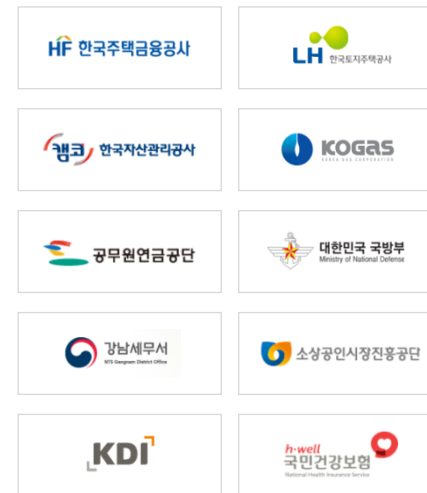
HF 한국주택금융공사

LH 한국토지주택공사

캠코 한국자산관리공사

KOGAS
KOREA GAS CORPORATION

공무원연금공단

대한민국 국방부
Ministry of National Defense

강남세무서
NTS Gangnam District Office

소상공인시장진흥공단

KDI

h-well
국민건강보험
National Health Insurance Service